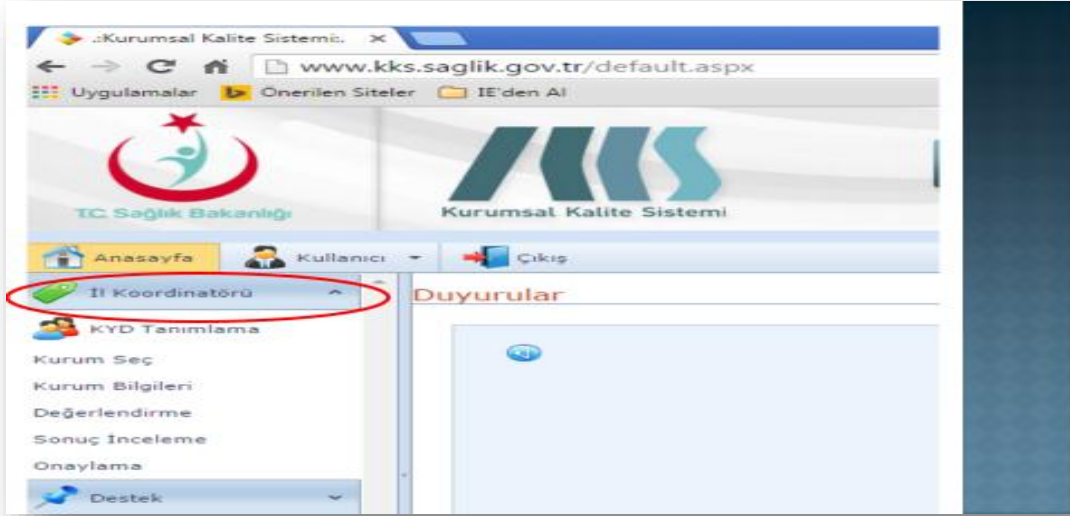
.:Kurumsal Kalite Sistemi:.

www.kks.saglik.gov.tr/default.aspx

Uygulamalar Önerilen Siteler IE'den Al

T.C. Sağlık Bakanlığı

KKS

Kurumsal Kalite Sistemi

Anasayfa Kullanıcı Çıkış

İl Koordinatörü

Duyurular

KYD Tanımlama

Kurum Seç

Kurum Bilgileri

Değerlendirme

Sonuç İnceleme

Onaylama

Destek